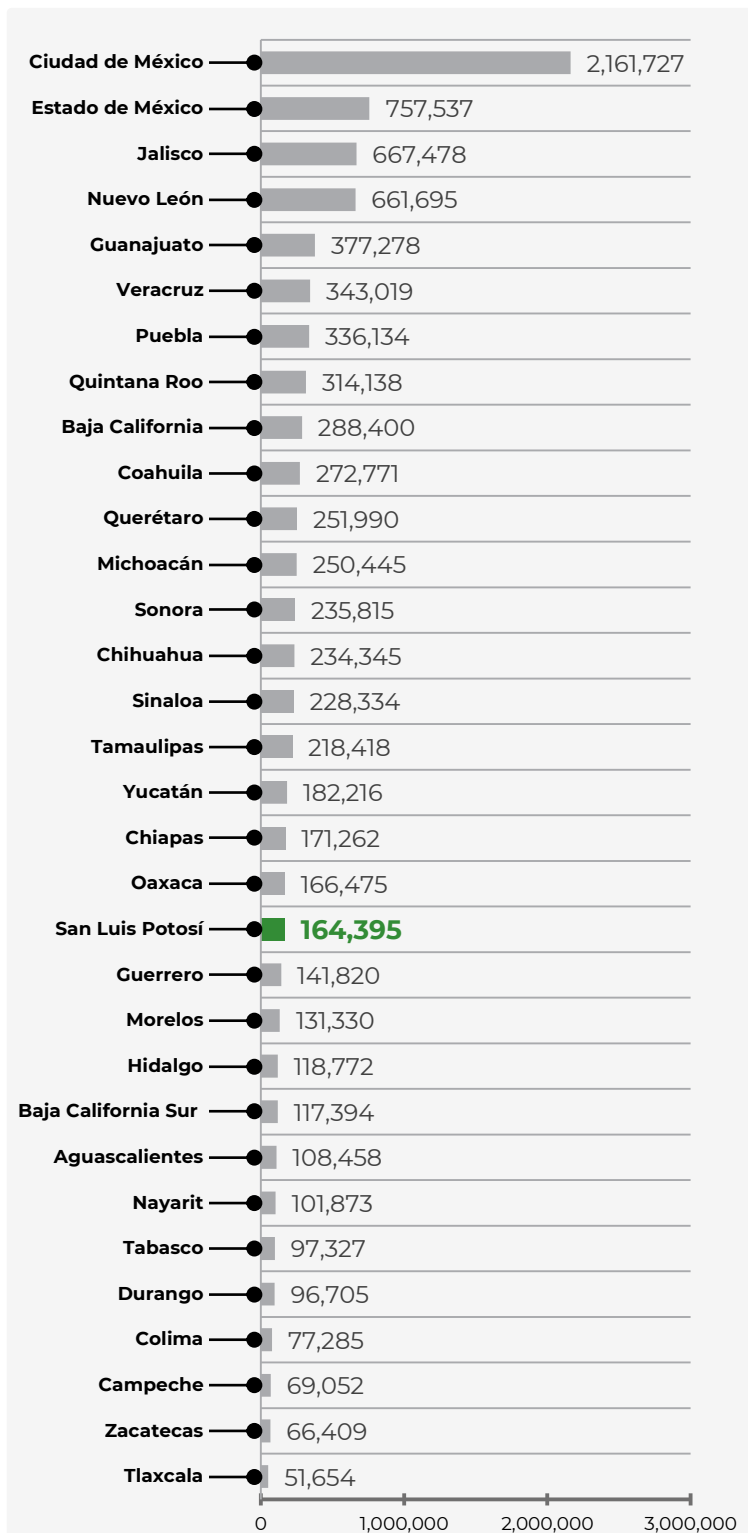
| | |
|---|---|
| Ciudad de México | 2,161,727 |
| Estado de México | 757,537 |
| Jalisco | 667,478 |
| Nuevo León | 661,695 |
| Guanajuato | 377,278 |
| Veracruz | 343,019 |
| Puebla | 336,134 |
| Quintana Roo | 314,138 |
| Baja California | 288,400 |
| Coahuila | 272,771 |
| Querétaro | 251,990 |
| Michoacán | 250,445 |
| Sonora | 235,815 |
| Chihuahua | 234,345 |
| Sinaloa | 228,334 |
| Tamaulipas | 218,418 |
| Yucatán | 182,216 |
| Chiapas | 171,262 |
| Oaxaca | 166,475 |
| San Luis Potosí | 164,395 |
| Guerrero | 141,820 |
| Morelos | 131,330 |
| Hidalgo | 118,772 |
| Baja California Sur | 117,394 |
| Aguascalientes | 108,458 |
| Nayarit | 101,873 |
| Tabasco | 97,327 |
| Durango | 96,705 |
| Colima | 77,285 |
| Campeche | 69,052 |
| Zacatecas | 66,409 |
| Tlaxcala | 51,654 |

0 1,000,000 2,000,000 3,000,000